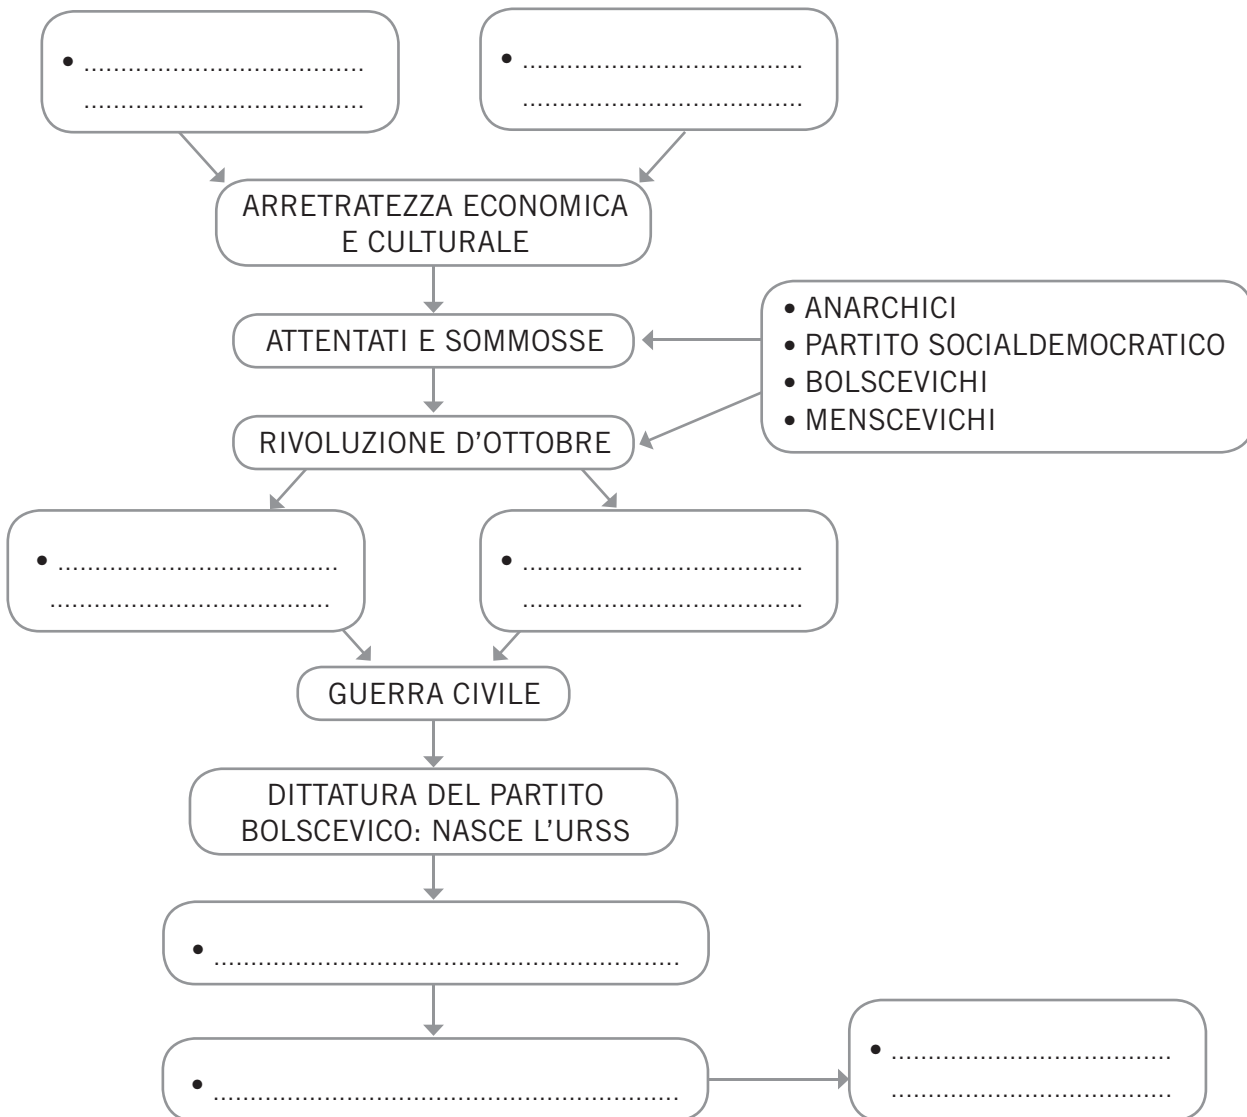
• ....................................
....................................

• ....................................
....................................

ARRETRATEZZA ECONOMICA E CULTURALE

ATTENTATI E SOMMOSSE

• ANARCHICI
• PARTITO SOCIALDEMOCRATICO
• BOLSCEVICHI
• MENSCEVICHI

RIVOLUZIONE D'OTTOBRE

• ....................................
....................................

• ....................................
....................................

GUERRA CIVILE

DITTATURA DEL PARTITO BOLSCEVICO: NASCE L'URSS

• ........................................................................

• ........................................................................

• ....................................
....................................